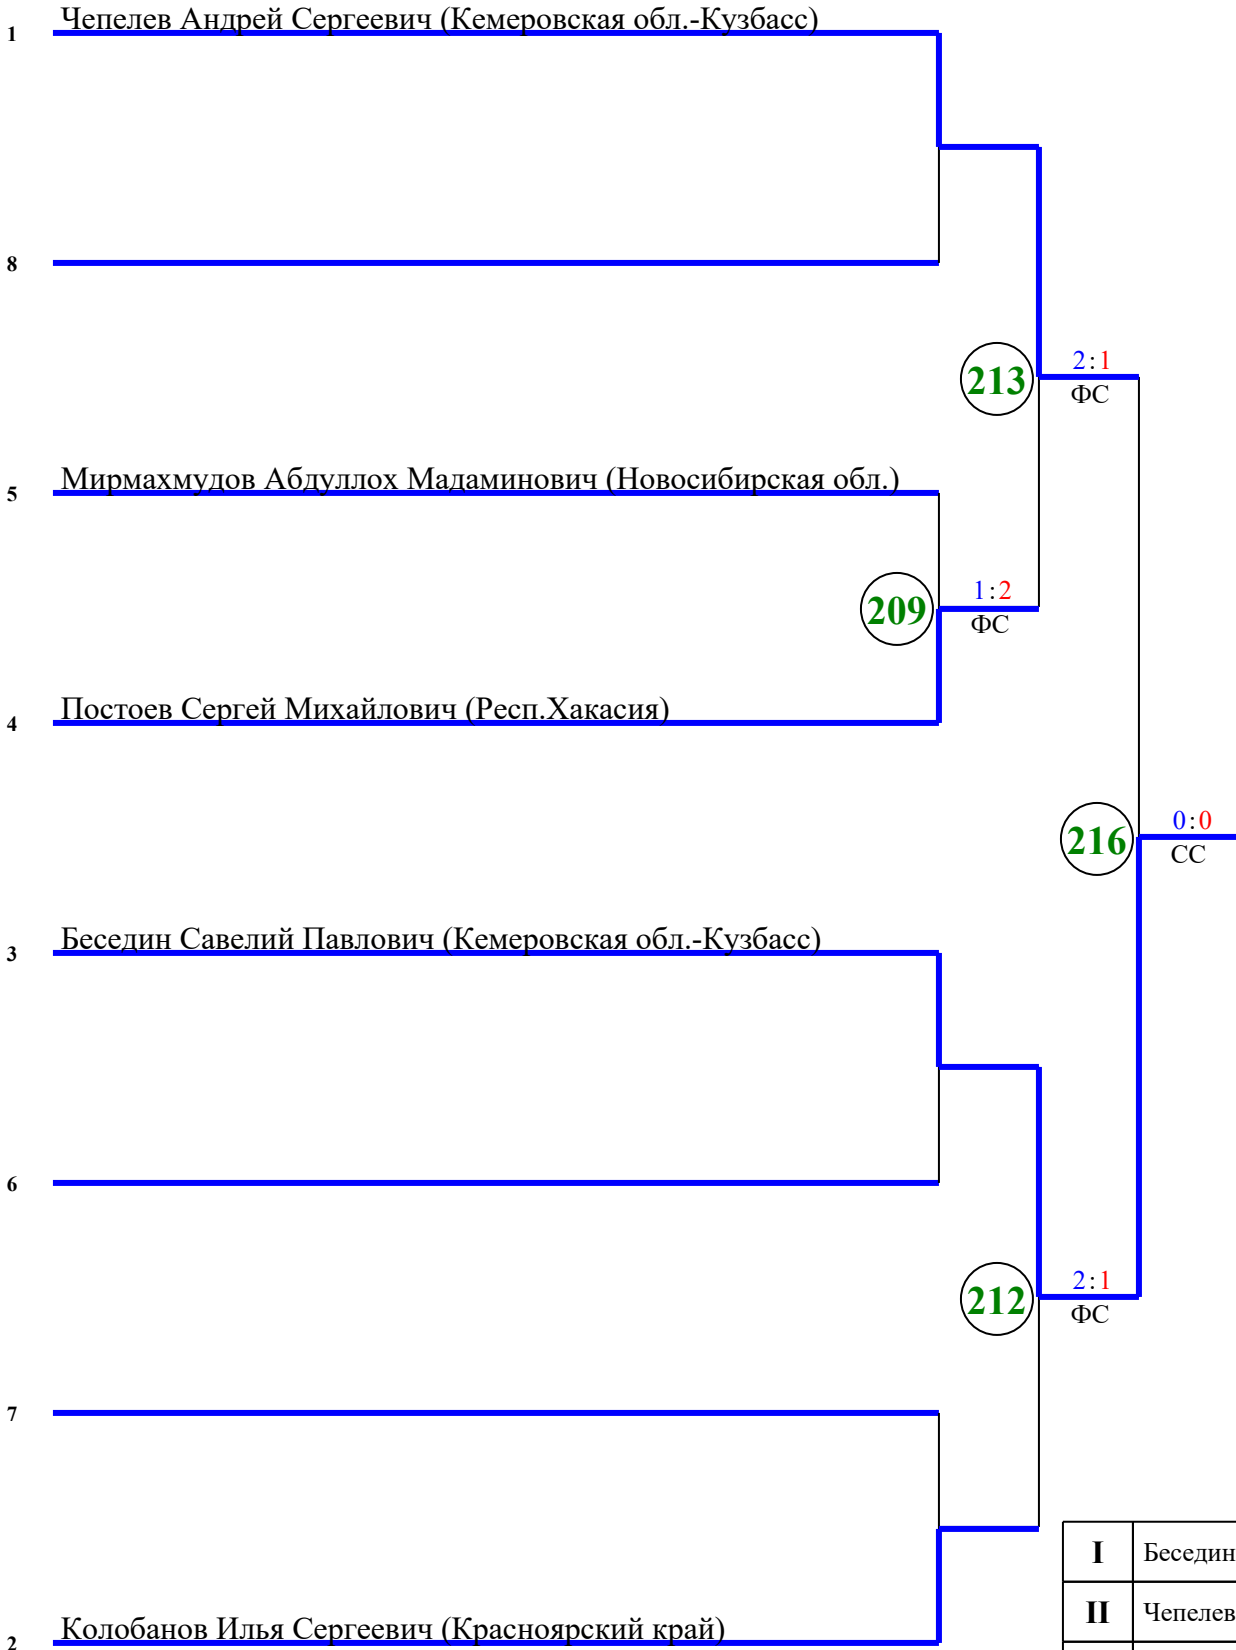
1 Чепелев Андрей Сергеевич (Кемеровская обл.-Кузбасс)

8

213

2:1
ФС

5 Мирмахмудов Абдуллох Мадаминович (Новосибирская обл.)

209

1:2
ФС

4 Постоев Сергей Михайлович (Респ.Хакасия)

216

0:0
СС

3 Беседин Савелий Павлович (Кемеровская обл.-Кузбасс)

6

212

2:1
ФС

7

2 Колобанов Илья Сергеевич (Красноярский край)

| I | Беседин |
|---|---|
| II | Чепелев |